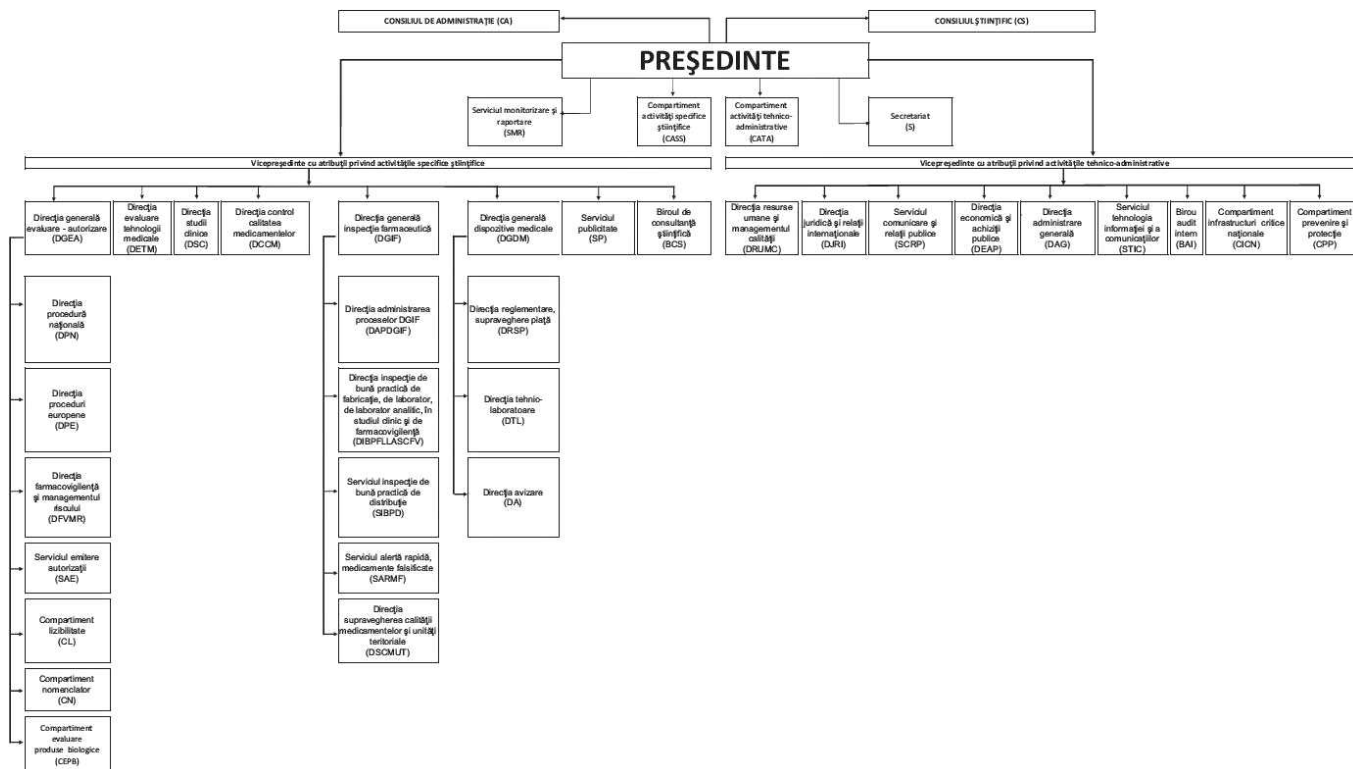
CONSILIUL DE ADMINISTRAȚIE (CA)

CONSILIUL ȘTIINȚIFIC (CS)

PREȘEDINTE

Serviciul monitorizare și raportare (SMR)

Compartiment activități specifice științifice (CASS)

Compartiment activități tehnico-administrative (CATA)

Secretariat (S)

Vicepreședinte cu atribuții privind activitățile specifice științifice

Vicepreședinte cu atribuții privind activitățile tehnico-administrative

Direcția generală evaluare - autorizare (DGEA)

Direcția evaluare tehnologii medicale (DETM)

Direcția studii clinice (DSC)

Direcția control calitatea medicamentelor (DCCM)

Direcția generală inspecție farmaceutică (DGIF)

Direcția generală dispozitive medicale (DGDM)

Serviciul publicitate (SP)

Biroul de consultanță științifică (BCS)

Direcția resurse umane și managementul calității (DRUMC)

Direcția juridică și relații internaționale (DJRI)

Serviciul comunicare și relații publice (SCRP)

Direcția economică și achiziții publice (DEAP)

Direcția administrare generală (DAG)

Serviciul tehnologia informației și a comunicațiilor (STIC)

Birou audit intern (BAI)

Compartiment infrastructuri critice naționale (CICN)

Compartiment prevenire și protecție (CPP)

Direcția procedură națională (DPN)

Direcția proceduri europene (DPE)

Direcția farmacovigilență și managementul riscului (DFVMR)

Serviciul emitere autorizații (SAE)

Compartiment lizibilitate (CL)

Compartiment nomenclator (CN)

Compartiment evaluare produse biologice (CEPB)

Direcția administrarea proceselor DGIF (DAPDGIF)

Direcția inspecție de bună practică de fabricație, de laborator, de laborator analitic, în studiul clinic și de farmacovigilență (DIBPFLLASCFV)

Serviciul inspecție de bună practică de distribuție (SIBPD)

Serviciul alertă rapidă, medicamente falsificate (SARMF)

Direcția supravegherea calității medicamentelor și unități teritoriale (DSCMUT)

Direcția reglementare, supraveghere piață (DRSP)

Direcția tehnio-laboratoare (DTL)

Direcția avizare (DA)